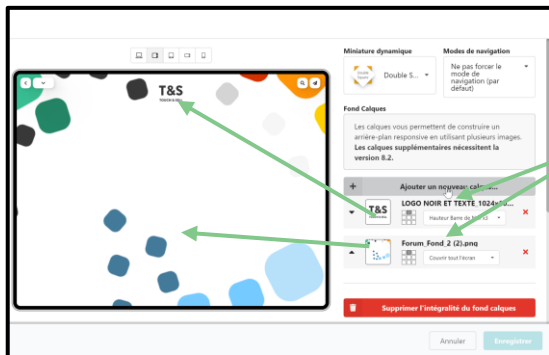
Miniature dynamique

Double S...

Modes de navigation

Ne pas forcer le mode de navigation (par défaut)

Fond Calques

Les calques vous permettent de construire un arrière-plan responsive en utilisant plusieurs images. Les calques supplémentaires nécessitent la version 8.2.

+ Ajouter un nouveau calq...

T&S

LOGO NOIR ET TEXTE_1024×1...

Hauteur Barre de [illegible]

Forum_Fond_2 (2).png

Couvrir tout l'écran

Supprimer l'intégralité du fond calques

Annuler

Enregistrer

T&S